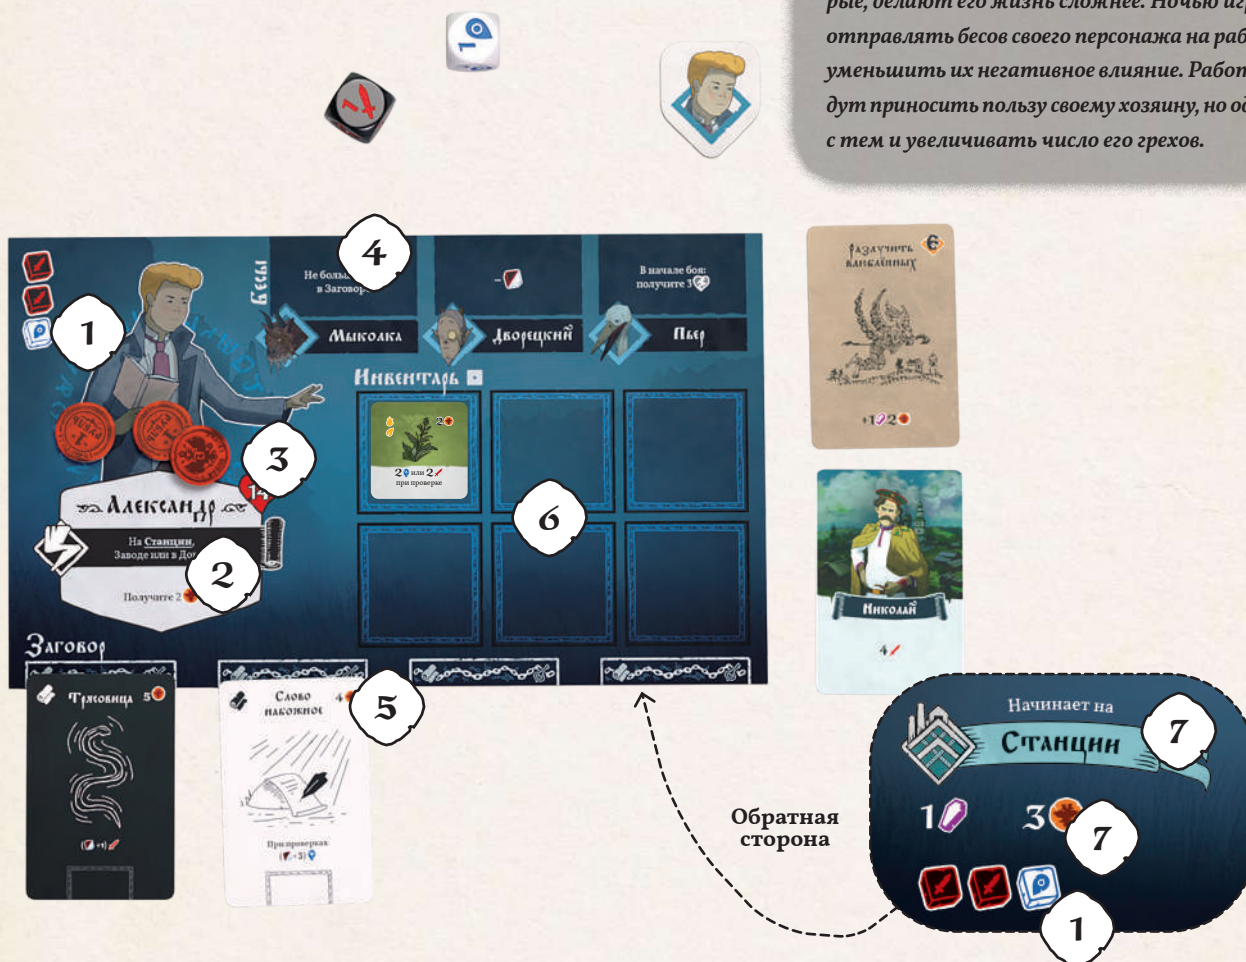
рые, делают его жизнь сложнее. Ночью иг
отправлять бесов своего персонажа на раб
уменьшить их негативное влияние. Работ
дут приносить пользу своему хозяину, но о
с тем и увеличивать число его грехов.

1

4

Бесы

Не больш
в Заговор

-1

В начале боя:
получите 3

Мыколка

Дворецкий

Пьер

Инвентарь

2 2
при проверке

3

14

Александр

17

На Станции,
Заводе или в До

2

Получите 2

6

Заговор

Трясовица 5

Слово наговное 4

5

При проверке
(-3)

Разлучить влюблённых 6

+1 2

Николай

4

Начинает на

Станции

7

1

3

7

1

Обратная
сторона